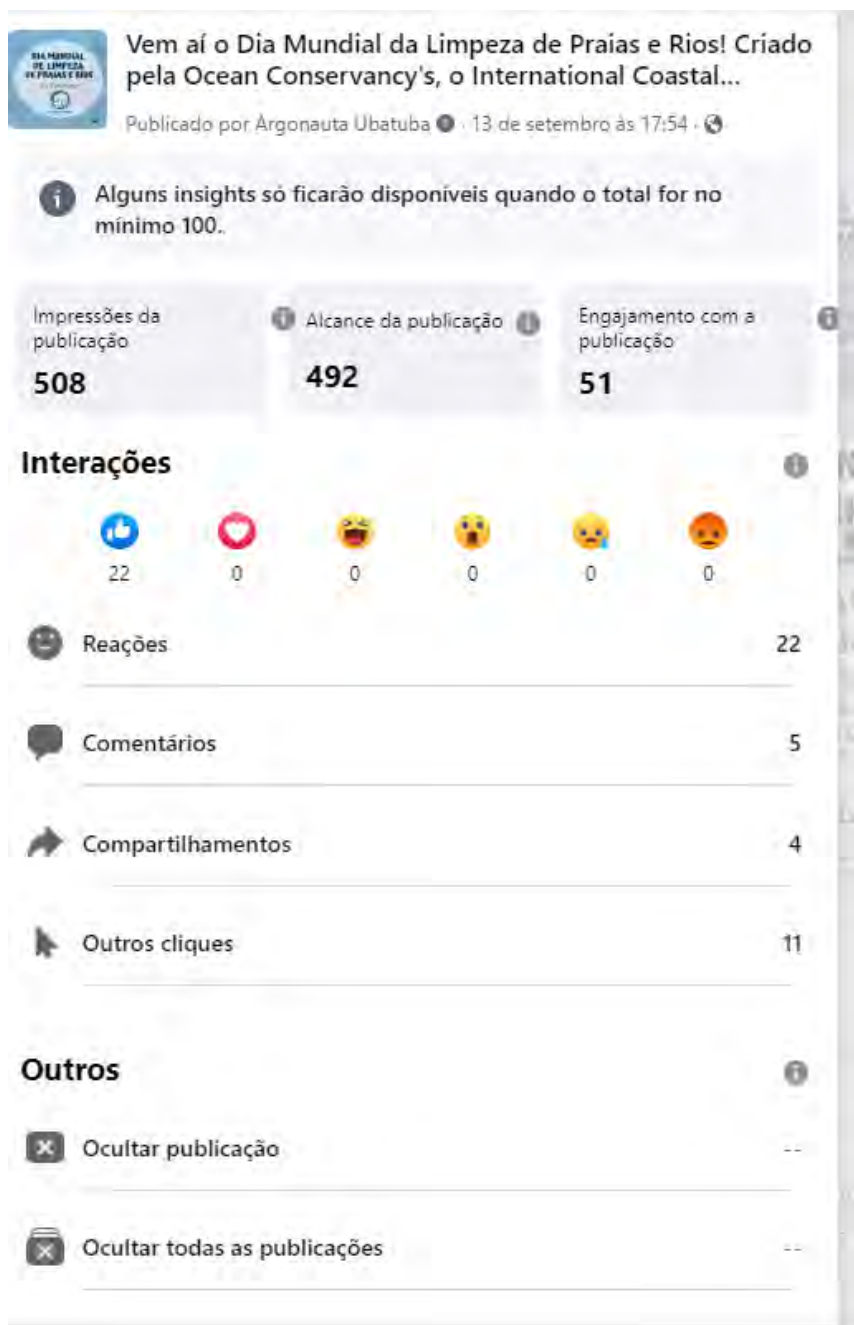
DIA MUNDIAL DE LIMPEZA DE PRAIAS E RIOS

Vem aí o Dia Mundial da Limpeza de Praias e Rios! Criado pela Ocean Conservancy's, o International Coastal...

Publicado por Argonauta Ubatuba · 13 de setembro às 17:54 ·

Alguns insights só ficarão disponíveis quando o total for no mínimo 100.

| Impressões da publicação | Alcance da publicação | Engajamento com a publicação |
|---|---|---|
| 508 | 492 | 51 |

Interações

22 0 0 0 0 0

Reações 22

Comentários 5

Compartilhamentos 4

Outros cliques 11

Outros

Ocultar publicação --

Ocultar todas as publicações --